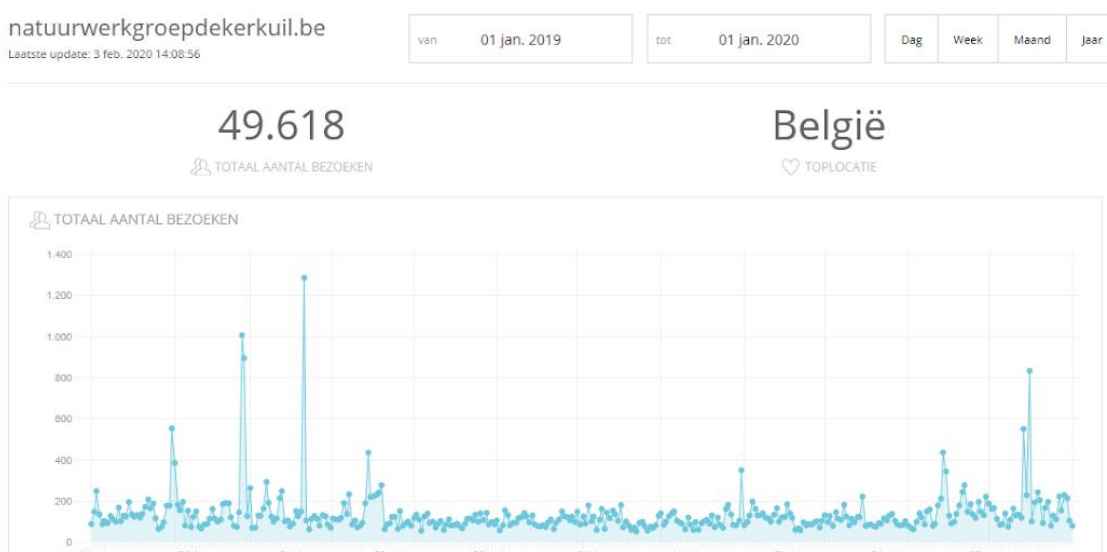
natuurwerkgroepdekerkuil.be
Laatste update: 3 feb. 2020 14:08:56

van 01 jan. 2019

tot 01 jan. 2020

Dag Week Maand Jaar

49.618
TOTAAL AANTAL BEZOEKEN

België
TOPLOCATIE

TOTAAL AANTAL BEZOEKEN

1.400
1.200
1.000
800
600
400
200
0